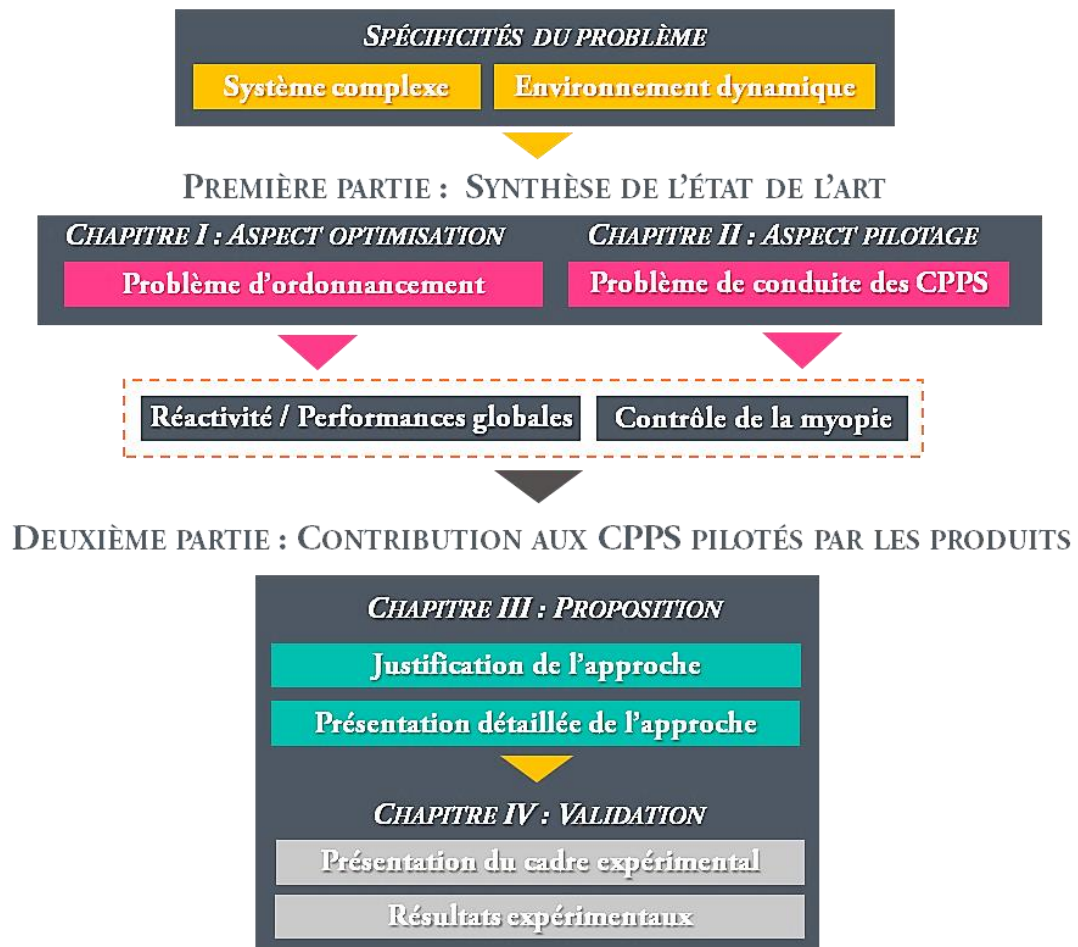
SPÉCIFICITÉS DU PROBLÈME

Système complexe

Environnement dynamique

PREMIÈRE PARTIE : SYNTHÈSE DE L'ÉTAT DE L'ART

CHAPITRE I : ASPECT OPTIMISATION

Problème d'ordonnancement

CHAPITRE II : ASPECT PILOTAGE

Problème de conduite des CPPS

Réactivité / Performances globales

Contrôle de la myopie

DEUXIÈME PARTIE : CONTRIBUTION AUX CPPS PILOTÉS PAR LES PRODUITS

CHAPITRE III : PROPOSITION

Justification de l'approche

Présentation détaillée de l'approche

CHAPITRE IV : VALIDATION

Présentation du cadre expérimental

Résultats expérimentaux